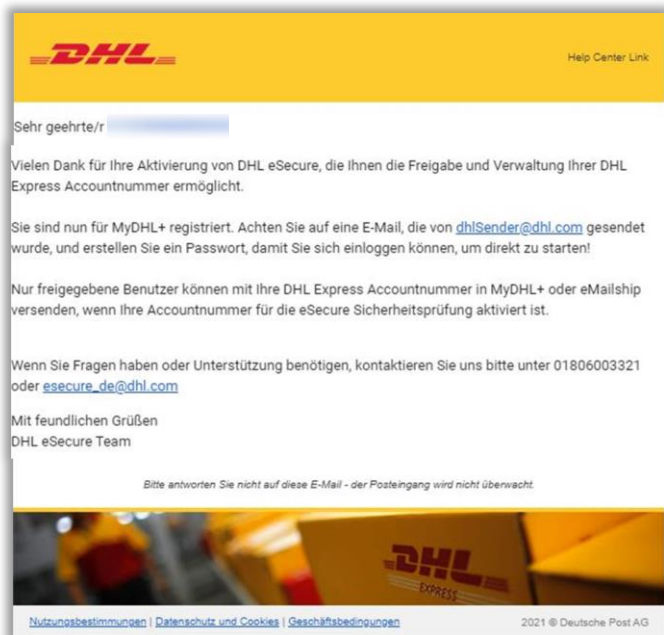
DHL

Help Center Link

Sehr geehrte/r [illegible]

Vielen Dank für Ihre Aktivierung von DHL eSecure, die Ihnen die Freigabe und Verwaltung Ihrer DHL Express Accountnummer ermöglicht.

Sie sind nun für MyDHL+ registriert. Achten Sie auf eine E-Mail, die von dhlSender@dhl.com gesendet wurde, und erstellen Sie ein Passwort, damit Sie sich einloggen können, um direkt zu starten!

Nur freigegebene Benutzer können mit Ihre DHL Express Accountnummer in MyDHL+ oder eMailship versenden, wenn Ihre Accountnummer für die eSecure Sicherheitsprüfung aktiviert ist.

Wenn Sie Fragen haben oder Unterstützung benötigen, kontaktieren Sie uns bitte unter 01806003321 oder esecure_de@dhl.com

Mit feundlichen Grüßen
DHL eSecure Team

Bitte antworten Sie nicht auf diese E-Mail - der Posteingang wird nicht überwacht.

DHL
EXPRESS

Nutzungsbestimmungen | Datenschutz und Cookies | Geschäftsbedingungen

2021 © Deutsche Post AG